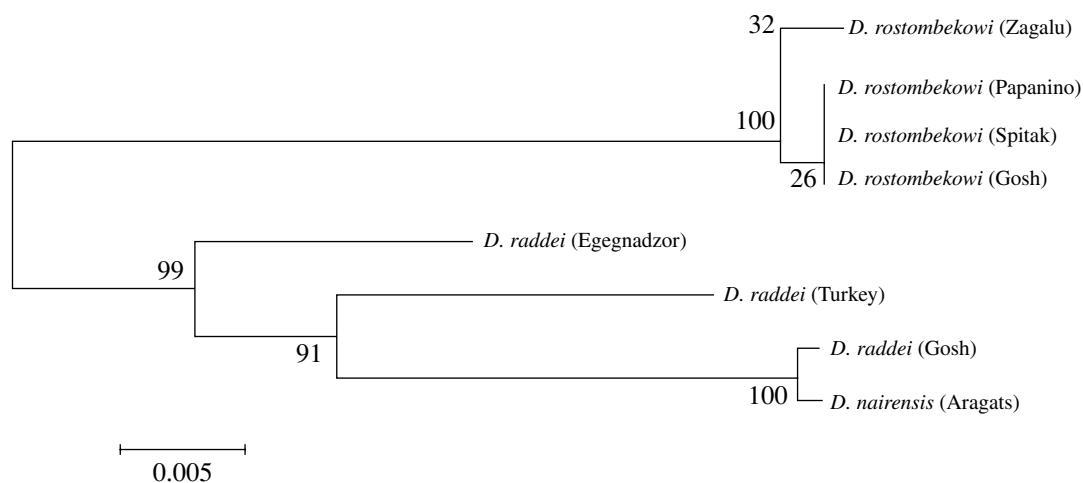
32 D. rostombekowi (Zagalu)

D. rostombekowi (Papanino)

100

D. rostombekowi (Spitak)

26 D. rostombekowi (Gosh)

D. raddei (Egegnadzor)

99

D. raddei (Turkey)

91

D. raddei (Gosh)

100 D. nairensis (Aragats)

0.005